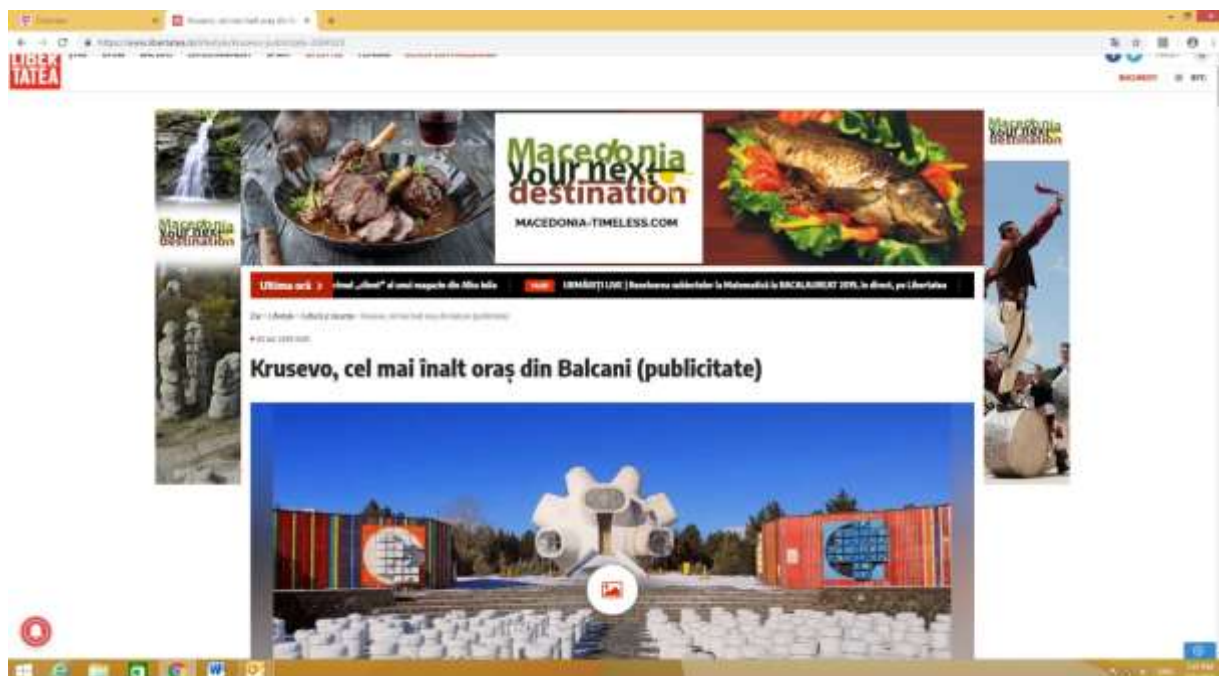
LIBERTATEA

Macedonia
your next destination

Macedonia
your next destination
MACEDONIA-TIMELESS.COM

Macedonia
your next destination

Ultima oră > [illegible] „client" al unui magazin din Alba Iulia | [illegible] URMĂRIȚI LIVE | Rezolvarea subiectelor la Matematică la BACALAUREAT 2019, în direct, pe Libertatea

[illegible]

Krusevo, cel mai înalt oraș din Balcani (publicitate)